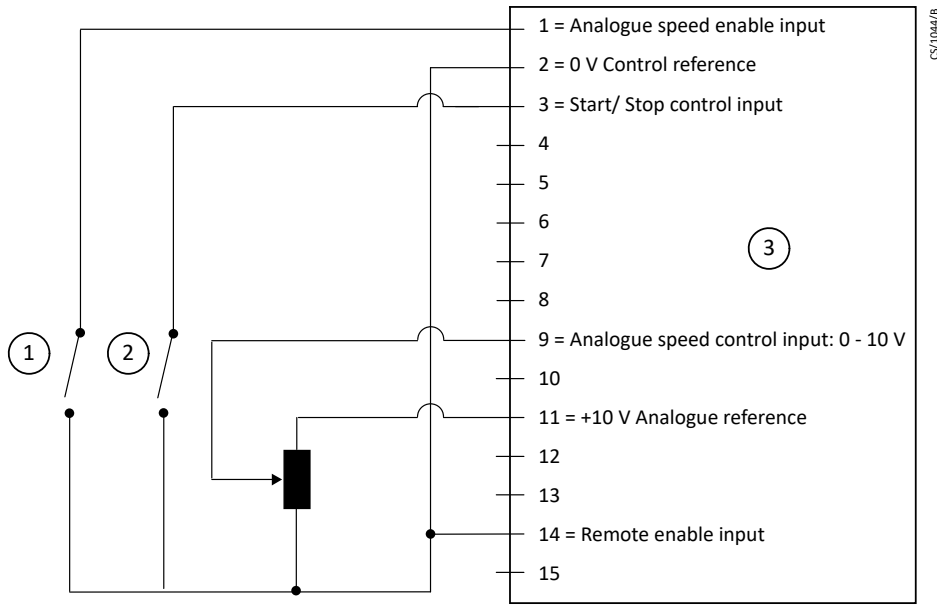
CS/1044/B

1 = Analogue speed enable input
2 = 0 V Control reference
3 = Start/ Stop control input
4
5
6
7
8
9 = Analogue speed control input: 0 - 10 V
10
11 = +10 V Analogue reference
12
13
14 = Remote enable input
15

3

1

2